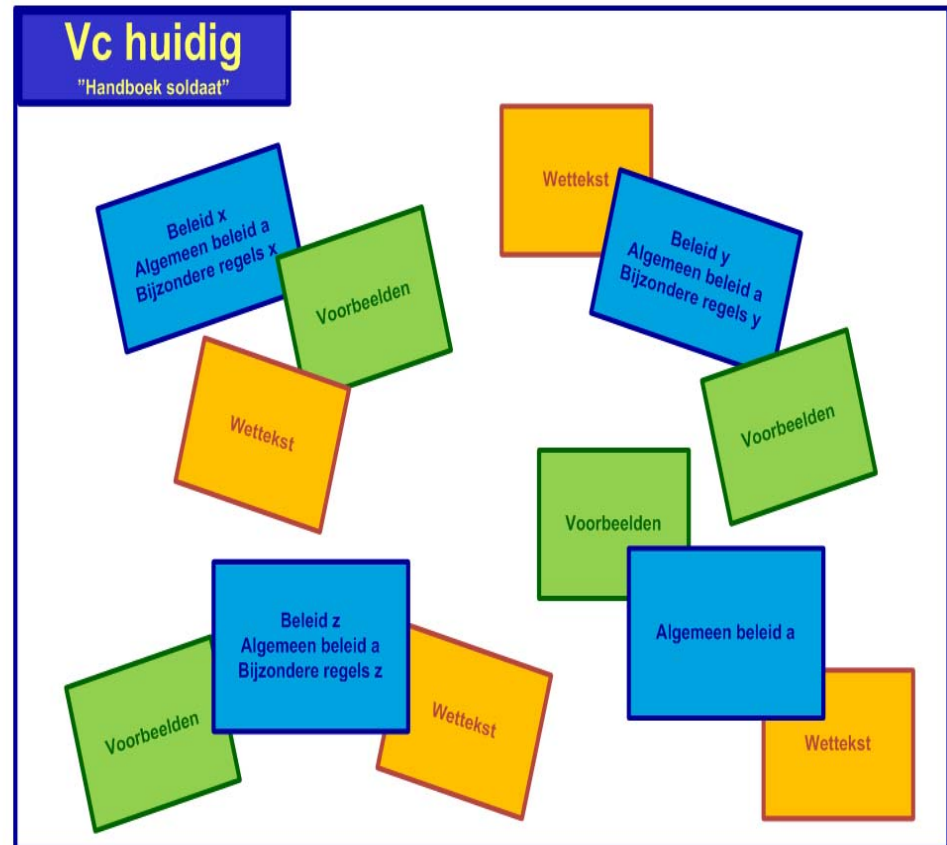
Vc huidig
"Handboek soldaat"

Beleid x
Algemeen beleid a
Bijzondere regels x

Voorbeelden

Wettekst

Wettekst

Beleid y
Algemeen beleid a
Bijzondere regels y

Voorbeelden

Voorbeelden

Algemeen beleid a

Wettekst

Beleid z
Algemeen beleid a
Bijzondere regels z

Voorbeelden

Wettekst